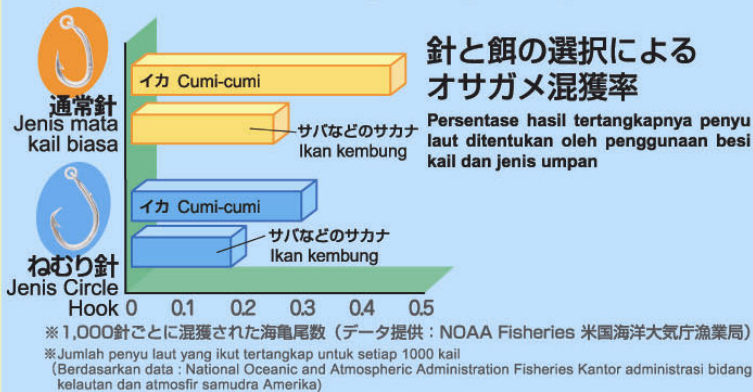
針と餌の選択による
オサガメ混獲率

Persentase hasil tertangkapnya penyu laut ditentukan oleh penggunaan besi kail dan jenis umpan

通常針
Jenis mata kail biasa

イカ Cumi-cumi

サバなどのサカナ
Ikan kembung

ねむり針
Jenis Circle Hook

イカ Cumi-cumi

サバなどのサカナ
Ikan kembung

0 0.1 0.2 0.3 0.4 0.5

※1,000針ごとに混獲された海亀尾数（データ提供：NOAA Fisheries 米国海洋大気庁漁業局）

※Jumlah penyu laut yang ikut tertangkap untuk setiap 1000 kail
(Berdasarkan data : National Oceanic and Atmospheric Administration Fisheries Kantor administrasi bidang kelautan dan atmosfir samudra Amerika)